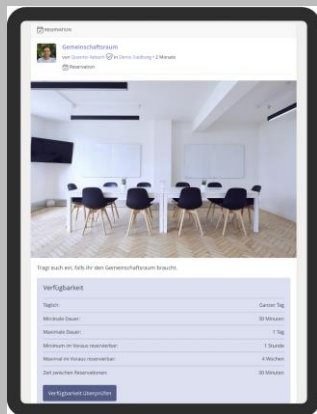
RESERVATION

Gemeinschaftsraum

von Quentin Nebert in Demo Siedlung • 2 Minute

Reservation

Trage euch ein, falls ihr den Gemeinschaftsraum braucht.

Verfügbarkeit

| | |
|---|---|
| Täglich: | Ganzer Tag |
| Minimale Dauer: | 30 Minuten |
| Maximale Dauer: | 1 Tag |
| Minimum im Voraus reservierbar: | 1 Stunde |
| Maximal im Voraus reservierbar: | 4 Wochen |
| Zeit zwischen Reservationen: | 30 Minuten |

Verfügbarkeit überprüfen